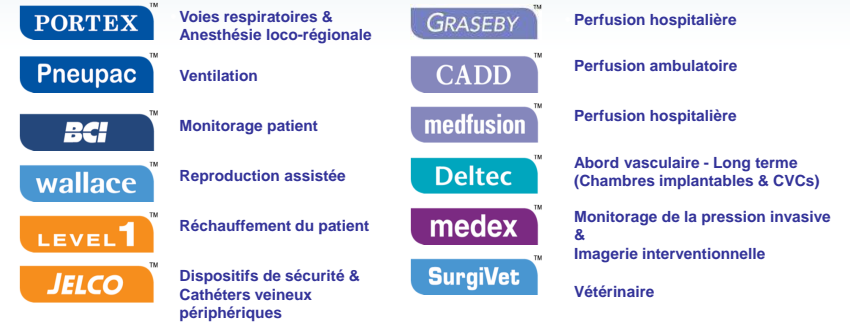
PORTEX™ Voies respiratoires & Anesthésie loco-régionale

Pneupac™ Ventilation

BCI™ Monitorage patient

wallace™ Reproduction assistée

LEVEL 1™ Réchauffement du patient

JELCO™ Dispositifs de sécurité & Cathéters veineux périphériques

GRASEBY™ Perfusion hospitalière

CADD™ Perfusion ambulatoire

medfusion™ Perfusion hospitalière

Deltec™ Abord vasculaire - Long terme (Chambres implantables & CVCs)

medex™ Monitorage de la pression invasive & Imagerie interventionnelle

SurgiVet™ Vétérinaire